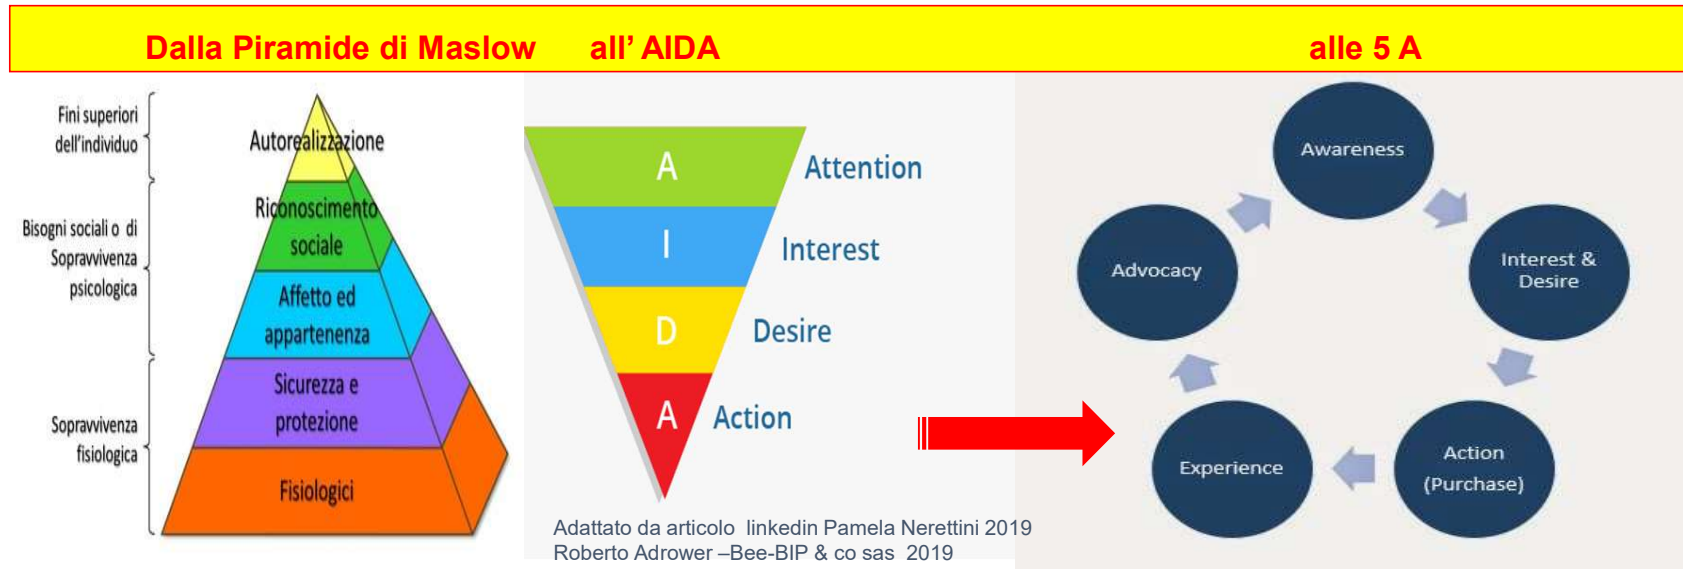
Dalla Piramide di Maslow all' AIDA alle 5 A

Fini superiori dell'individuo

Bisogni sociali o di Sopravvivenza psicologica

Sopravvivenza fisiologica

Autorealizzazione

Riconoscimento sociale

Affetto ed appartenenza

Sicurezza e protezione

Fisiologici

A Attention

I Interest

D Desire

A Action

Adattato da articolo linkedin Pamela Nerettini 2019
Roberto Adrower –Bee-BIP & co sas 2019

Awareness

Interest & Desire

Action (Purchase)

Experience

Advocacy